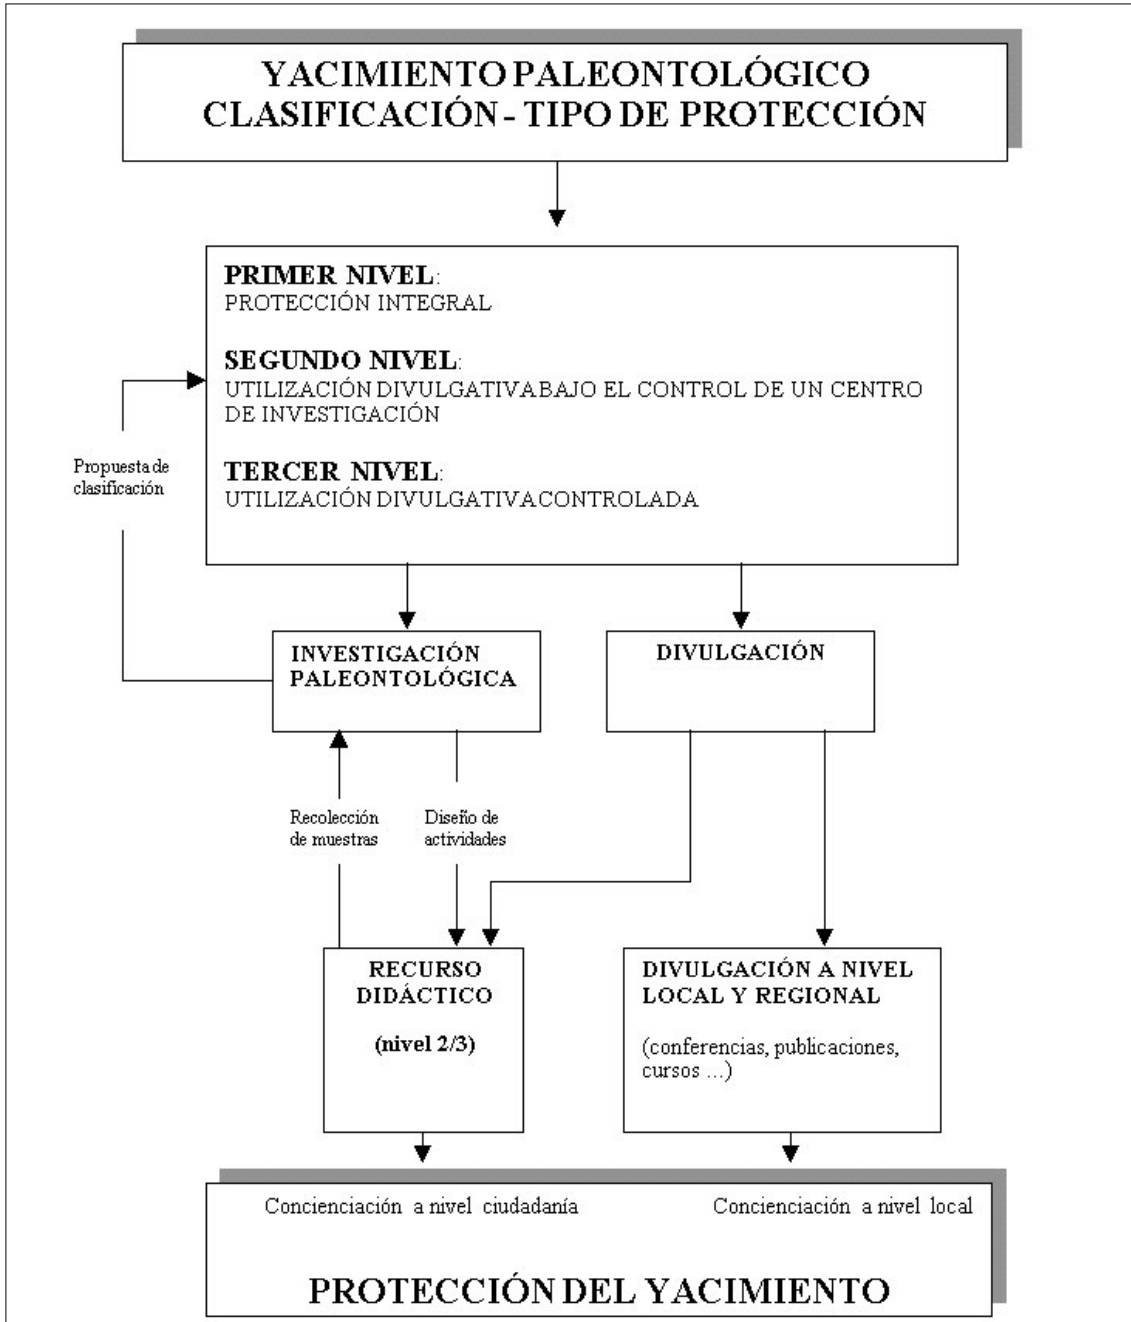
YACIMIENTO PALEONTOLÓGICO
CLASIFICACIÓN - TIPO DE PROTECCIÓN

PRIMER NIVEL:
PROTECCIÓN INTEGRAL

SEGUNDO NIVEL:
UTILIZACIÓN DIVULGATIVA BAJO EL CONTROL DE UN CENTRO DE INVESTIGACIÓN

TERCER NIVEL:
UTILIZACIÓN DIVULGATIVA CONTROLADA

Propuesta de clasificación

INVESTIGACIÓN PALEONTOLÓGICA

DIVULGACIÓN

Recolección de muestras

Diseño de actividades

RECURSO DIDÁCTICO

(nivel 2/3)

DIVULGACIÓN A NIVEL LOCAL Y REGIONAL

(conferencias, publicaciones, cursos ...)

Concienciación a nivel ciudadanía

Concienciación a nivel local

PROTECCIÓN DEL YACIMIENTO